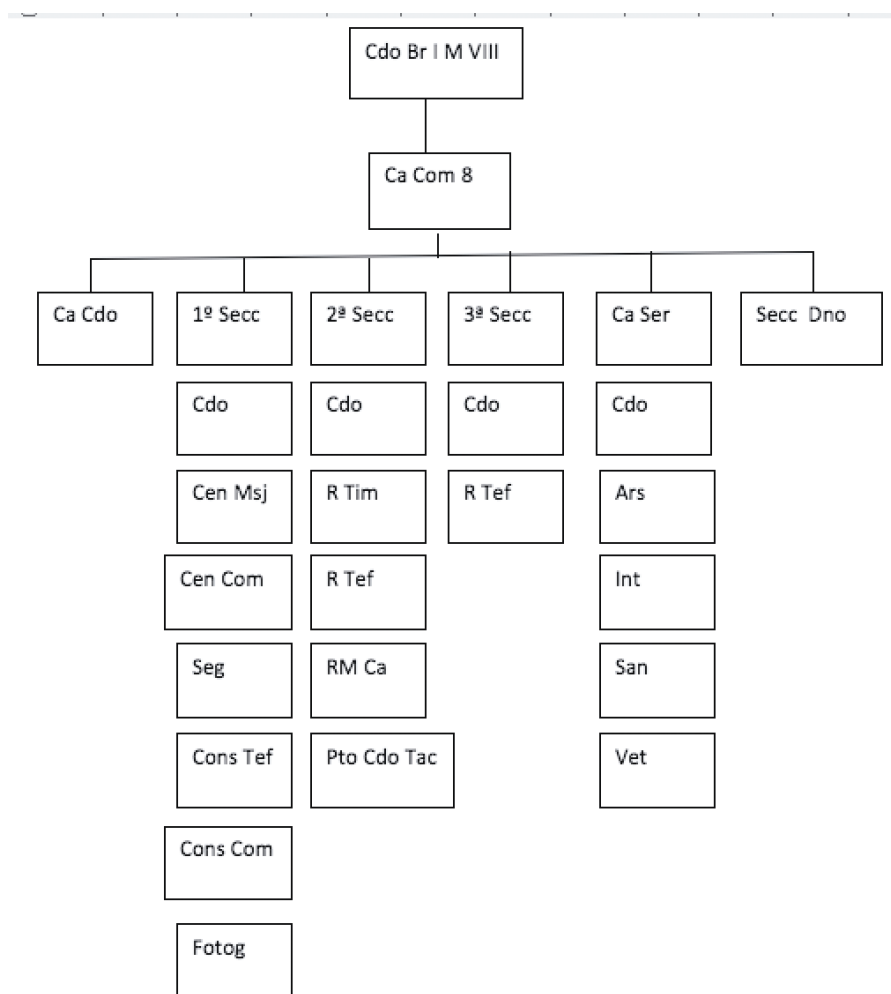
Cdo Br I M VIII

Ca Com 8

Ca Cdo

1º Secc

Cdo

Cen Msj

Cen Com

Seg

Cons Tef

Cons Com

Fotog

2ª Secc

Cdo

R Tim

R Tef

RM Ca

Pto Cdo Tac

3ª Secc

Cdo

R Tef

Ca Ser

Cdo

Ars

Int

San

Vet

Secc Dno